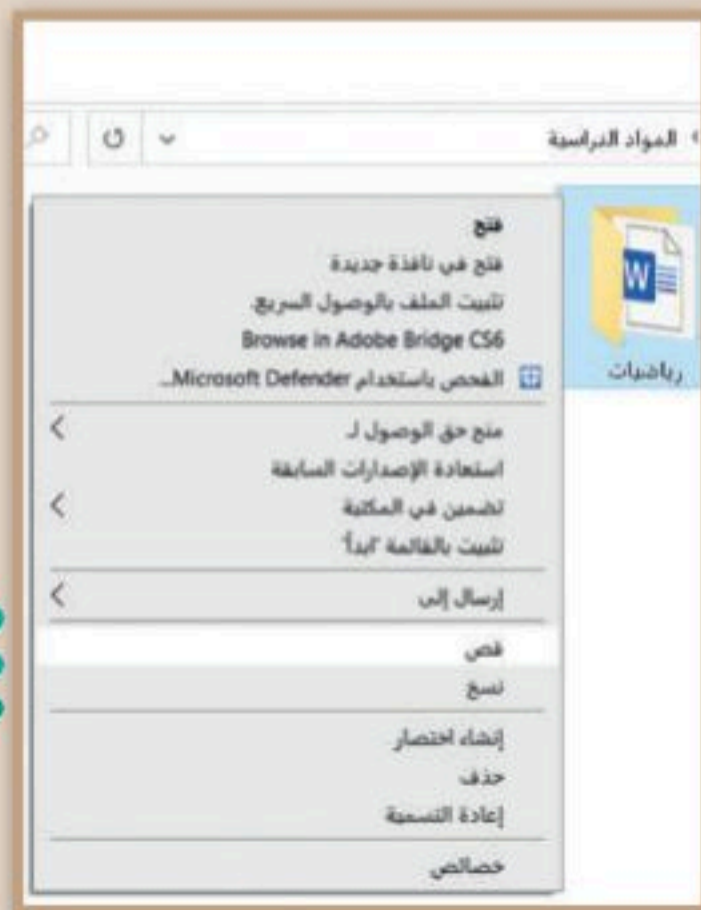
المواد الدراسية

رياضيات

فتح
فتح في نافذة جديدة
تثبيت الملف بالوصول السريع
Browse in Adobe Bridge CS6
الفحص باستخدام Microsoft Defender...

منح حق الوصول لـ
استعادة الإصدارات السابقة
تضمين في المكتبة
تثبيت بالقائمة "ابدأ"

إرسال إلى

قص
نسخ

إنشاء اختصار
حذف
إعادة التسمية

خصائص